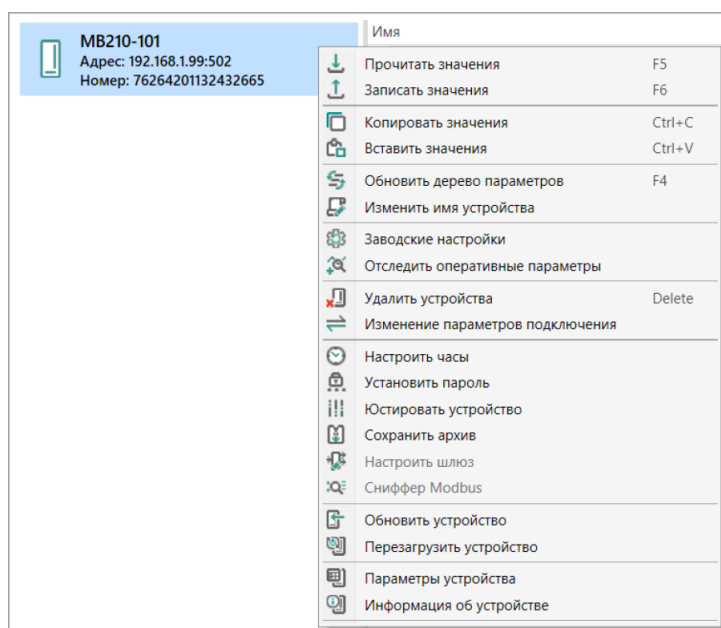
МВ210-101
Адрес: 192.168.1.99:502
Номер: 76264201132432665

Имя

Прочитать значения F5
Записать значения F6
Копировать значения Ctrl+C
Вставить значения Ctrl+V
Обновить дерево параметров F4
Изменить имя устройства
Заводские настройки
Отследить оперативные параметры
Удалить устройства Delete
Изменение параметров подключения
Настроить часы
Установить пароль
Юстировать устройство
Сохранить архив
Настроить шлюз
Сниффер Modbus
Обновить устройство
Перезагрузить устройство
Параметры устройства
Информация об устройстве